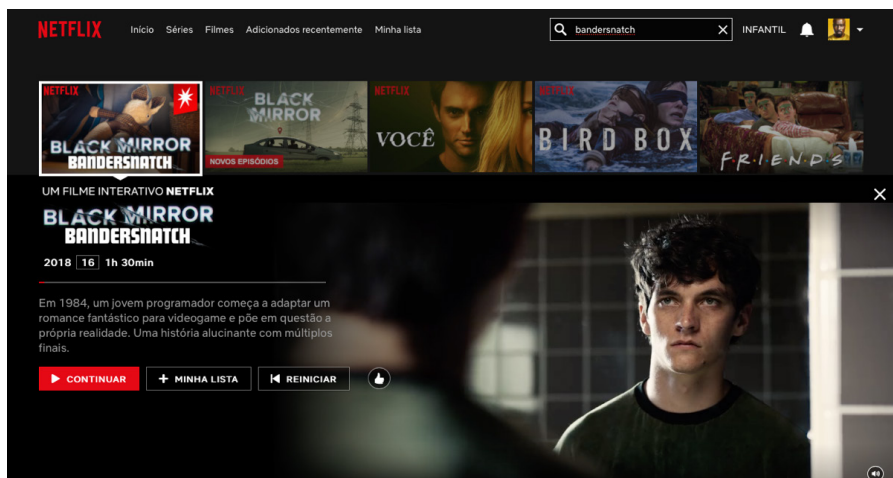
NETFLIX Início Séries Filmes Adicionados recentemente Minha lista

bandersnatch

INFANTIL

NETFLIX BLACK MIRROR BANDERSNATCH

NETFLIX BLACK MIRROR NOVOS EPISÓDIOS

NETFLIX VOCÊ

NETFLIX BIRD BOX

FRIENDS

UM FILME INTERATIVO NETFLIX

BLACK MIRROR BANDERSNATCH

2018 16 1h 30min

Em 1984, um jovem programador começa a adaptar um romance fantástico para videogame e põe em questão a própria realidade. Uma história alucinante com múltiplos finais.

CONTINUAR + MINHA LISTA REINICIAR